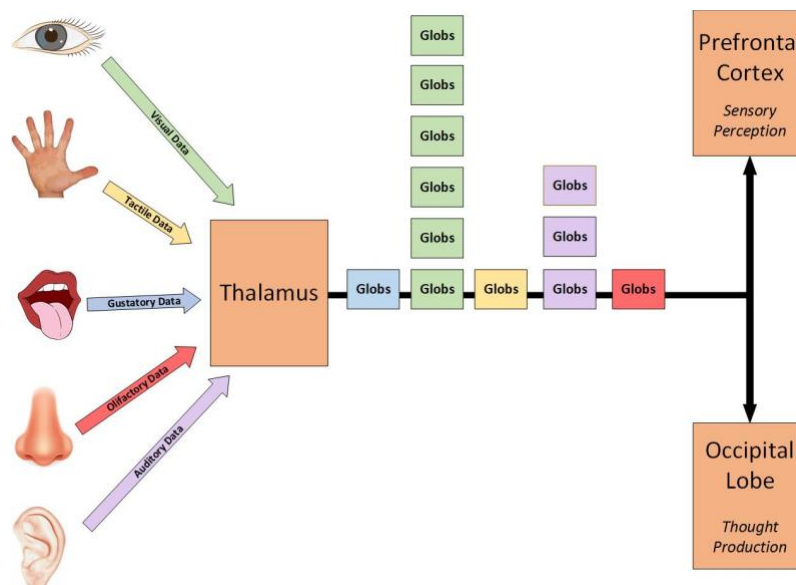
Visual Data

Tactile Data

Gustatory Data

Olifactory Data

Auditory Data

Thalamus

Globs

Globs

Globs

Globs

Globs

Globs

Globs

Globs

Globs

Globs

Globs

Globs

Prefronta Cortex

Sensory Perception

Occipital Lobe

Thought Production